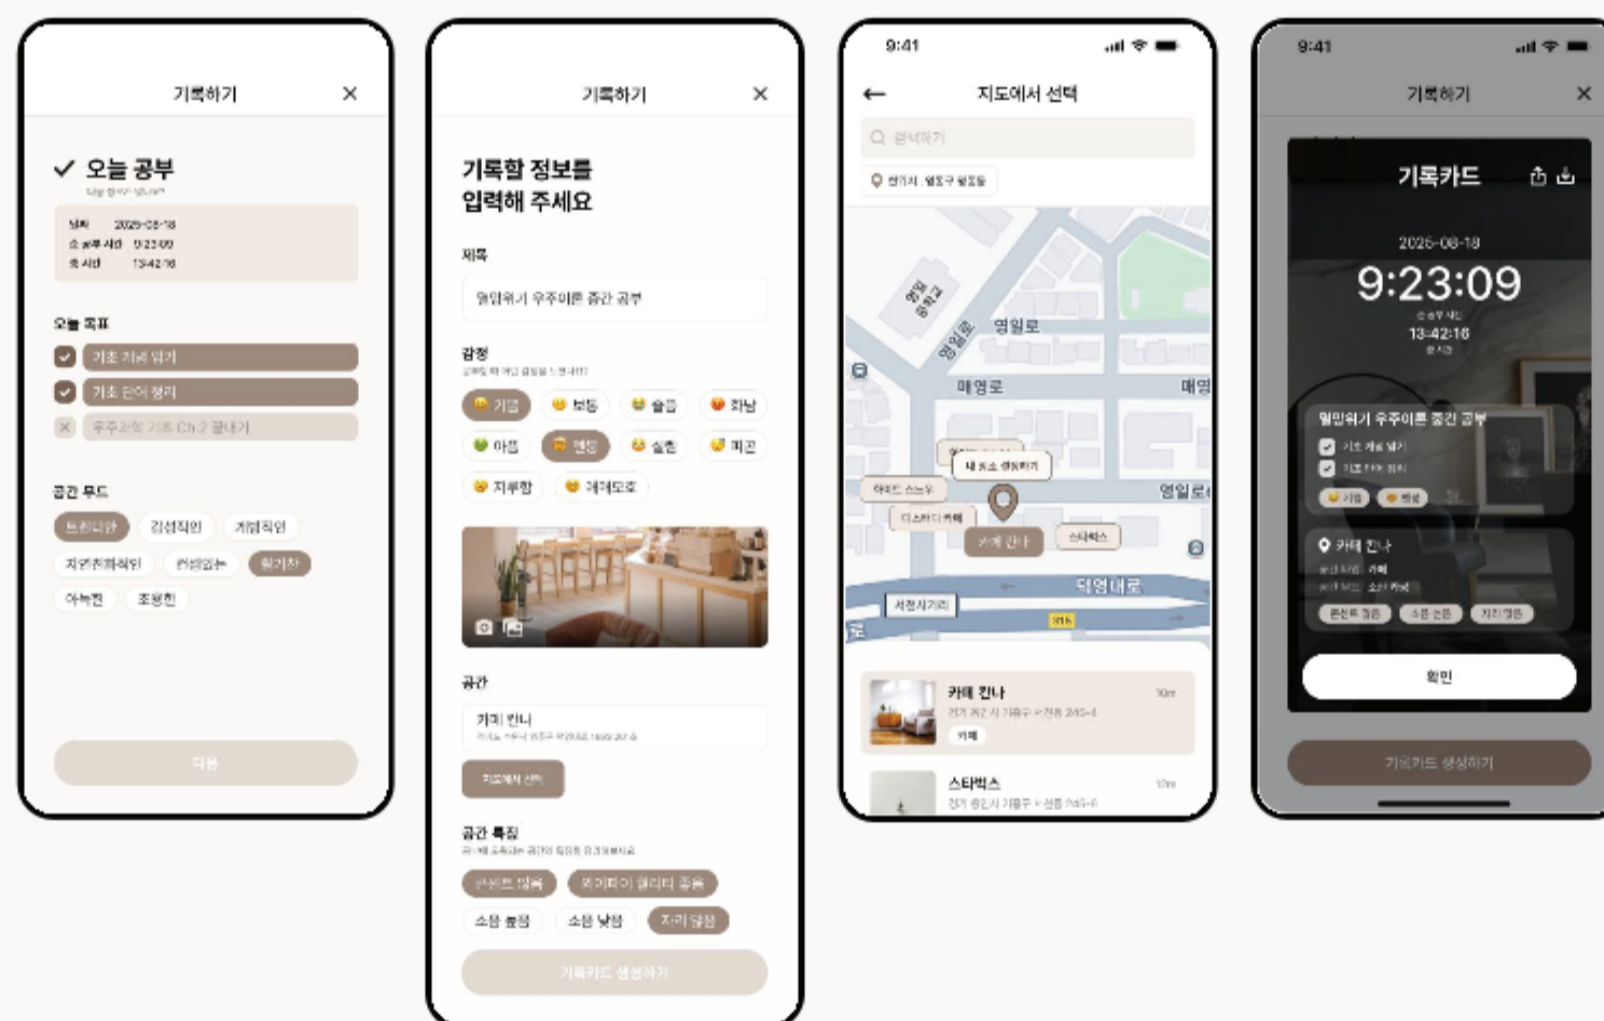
기록하기 ×

✓ 오늘 공부
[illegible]

날짜 2025-08-18
순공부 시간 9:23:09
총 시간 13:42:16

오늘 목표
기초 개념 읽기
기초 단어 정리
우주과학 기초 Ch.2 끝내기

공간 무드
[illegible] 감성적인 개방적인
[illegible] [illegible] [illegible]
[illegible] 조용한

다음

기록하기 ×

기록할 정보를
입력해 주세요

제목
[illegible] 우주이론 중간 공부

감정
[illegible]
기쁨 보통 슬픔 화남
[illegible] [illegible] 설렘 피곤
지루함 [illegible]

공간
카페 진나
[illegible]
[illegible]

공간 특징
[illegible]
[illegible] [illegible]
소음 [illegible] 소음 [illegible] 자리 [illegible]

기록카드 생성하기

9:41
← 지도에서 선택
검색하기
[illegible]
영일로
매영로
영일로
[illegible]
카페 진나
스타벅스
덕영대로
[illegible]

카페 진나
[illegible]
카페

스타벅스
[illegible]

9:41
기록하기 ×

기록카드
2025-08-18
9:23:09
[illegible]
13:42:16
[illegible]
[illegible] 우주이론 중간 공부
기초 개념 읽기
기초 단어 정리
기쁨 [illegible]
카페 진나
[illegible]
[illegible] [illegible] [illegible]
확인

기록카드 생성하기